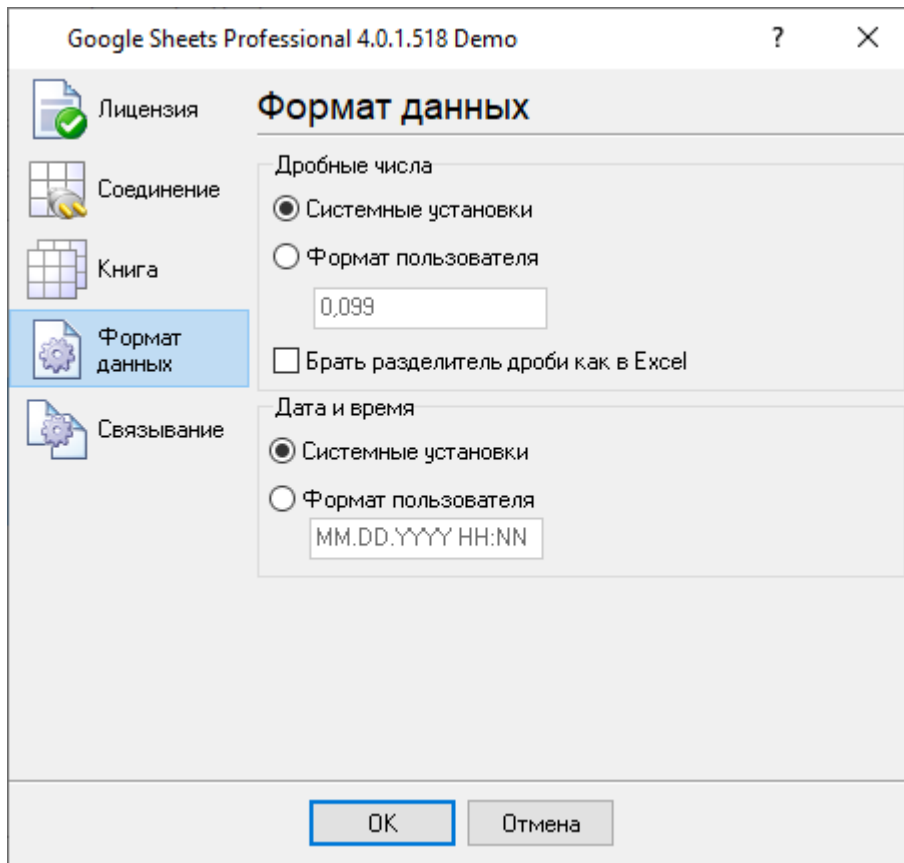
Google Sheets Professional 4.0.1.518 Demo

?

×

Лицензия

Соединение

Книга

Формат данных

Связывание

Формат данных

Дробные числа

Системные установки

Формат пользователя

0,099

Брать разделитель дроби как в Excel

Дата и время

Системные установки

Формат пользователя

MM.DD.YYYY HH:NN

OK

Отмена